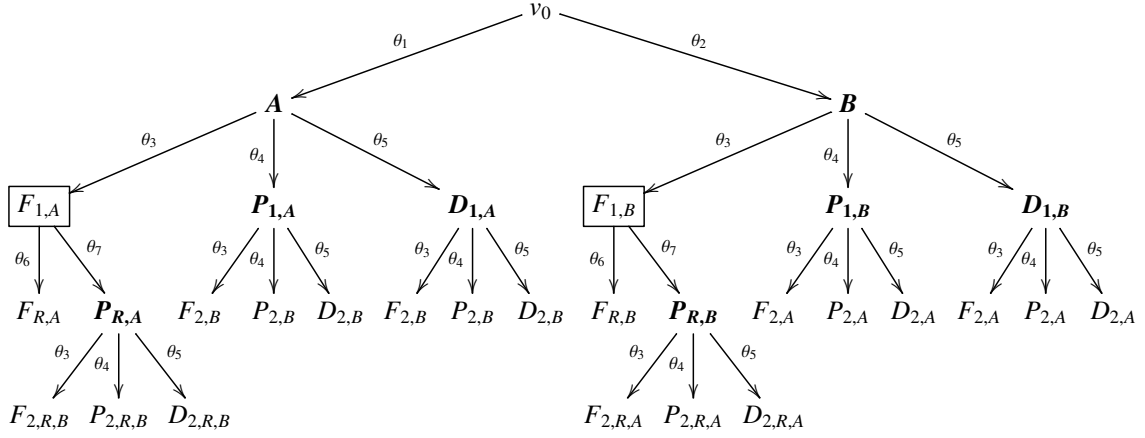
$v_0$

$\theta_1$ $\theta_2$

$\boldsymbol{A}$ $\boldsymbol{B}$

$\theta_3$ $\theta_4$ $\theta_5$ $\theta_3$ $\theta_4$ $\theta_5$

$F_{1,A}$ $\boldsymbol{P_{1,A}}$ $\boldsymbol{D_{1,A}}$ $F_{1,B}$ $\boldsymbol{P_{1,B}}$ $\boldsymbol{D_{1,B}}$

$\theta_6$ $\theta_7$ $\theta_3$ $\theta_4$ $\theta_5$ $\theta_3$ $\theta_4$ $\theta_5$ $\theta_6$ $\theta_7$ $\theta_3$ $\theta_4$ $\theta_5$ $\theta_3$ $\theta_4$ $\theta_5$

$F_{R,A}$ $\boldsymbol{P_{R,A}}$ $F_{2,B}$ $P_{2,B}$ $D_{2,B}$ $F_{2,B}$ $P_{2,B}$ $D_{2,B}$ $F_{R,B}$ $\boldsymbol{P_{R,B}}$ $F_{2,A}$ $P_{2,A}$ $D_{2,A}$ $F_{2,A}$ $P_{2,A}$ $D_{2,A}$

$\theta_3$ $\theta_4$ $\theta_5$ $\theta_3$ $\theta_4$ $\theta_5$

$F_{2,R,B}$ $P_{2,R,B}$ $D_{2,R,B}$ $F_{2,R,A}$ $P_{2,R,A}$ $D_{2,R,A}$